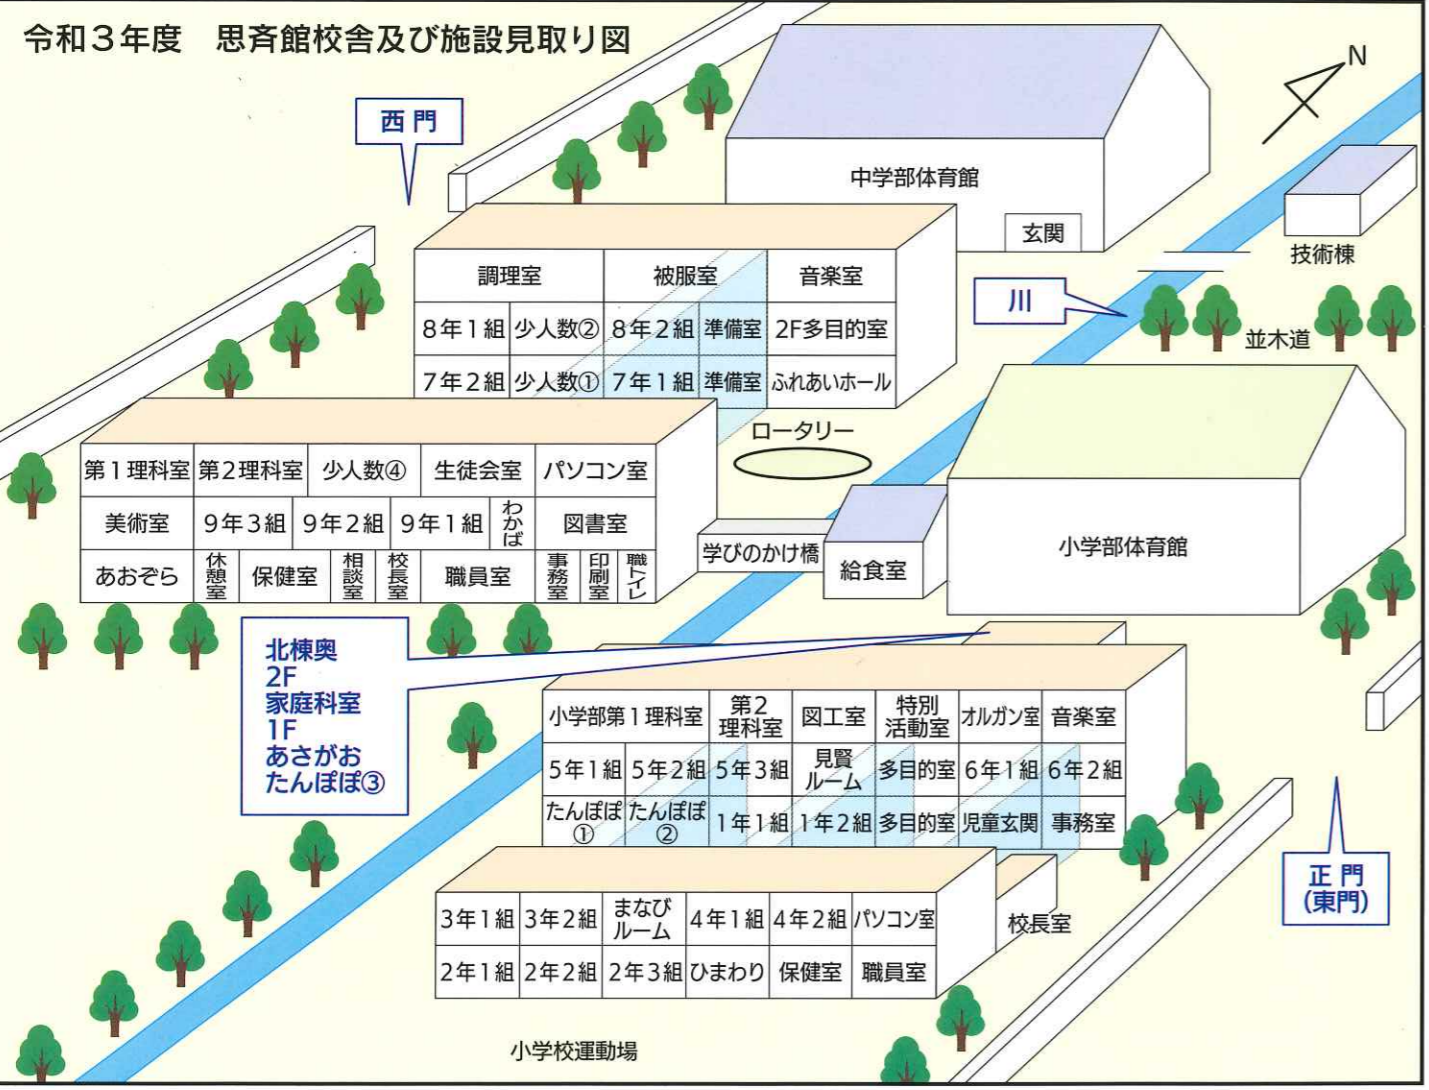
令和３年度　思斉館校舎及び施設見取り図

西 門

N

中学部体育館

玄関

技術棟

川

並木道

| 調理室 | | 被服室 | | 音楽室 |
|---|---|---|---|---|
| 8年１組 | 少人数② | 8年２組 | 準備室 | 2F多目的室 |
| 7年２組 | 少人数① | 7年１組 | 準備室 | ふれあいホール |

ロータリー

| 第１理科室 | 第2理科室 | | 少人数④ | | 生徒会室 | | パソコン室 | | |
|---|---|---|---|---|---|---|---|---|---|
| 美術室 | 9年３組 | | 9年２組 | | 9年１組 | わかば | 図書室 | | |
| あおぞら | 休憩室 | 保健室 | 相談室 | 校長室 | 職員室 | | 事務室 | 印刷室 | 職トイレ |

学びのかけ橋

給食室

小学部体育館

北棟奥
2F
家庭科室
1F
あさがお
たんぽぽ③

| 小学部第１理科室 | | 第2理科室 | 図工室 | 特別活動室 | オルガン室 | 音楽室 |
|---|---|---|---|---|---|---|
| 5年１組 | 5年２組 | 5年３組 | 見賢ルーム | 多目的室 | 6年１組 | 6年２組 |
| たんぽぽ① | たんぽぽ② | 1年１組 | 1年２組 | 多目的室 | 児童玄関 | 事務室 |

| 3年１組 | 3年２組 | まなびルーム | 4年１組 | 4年２組 | パソコン室 |
|---|---|---|---|---|---|
| 2年１組 | 2年２組 | 2年３組 | ひまわり | 保健室 | 職員室 |

校長室

正 門
(東門)

小学校運動場